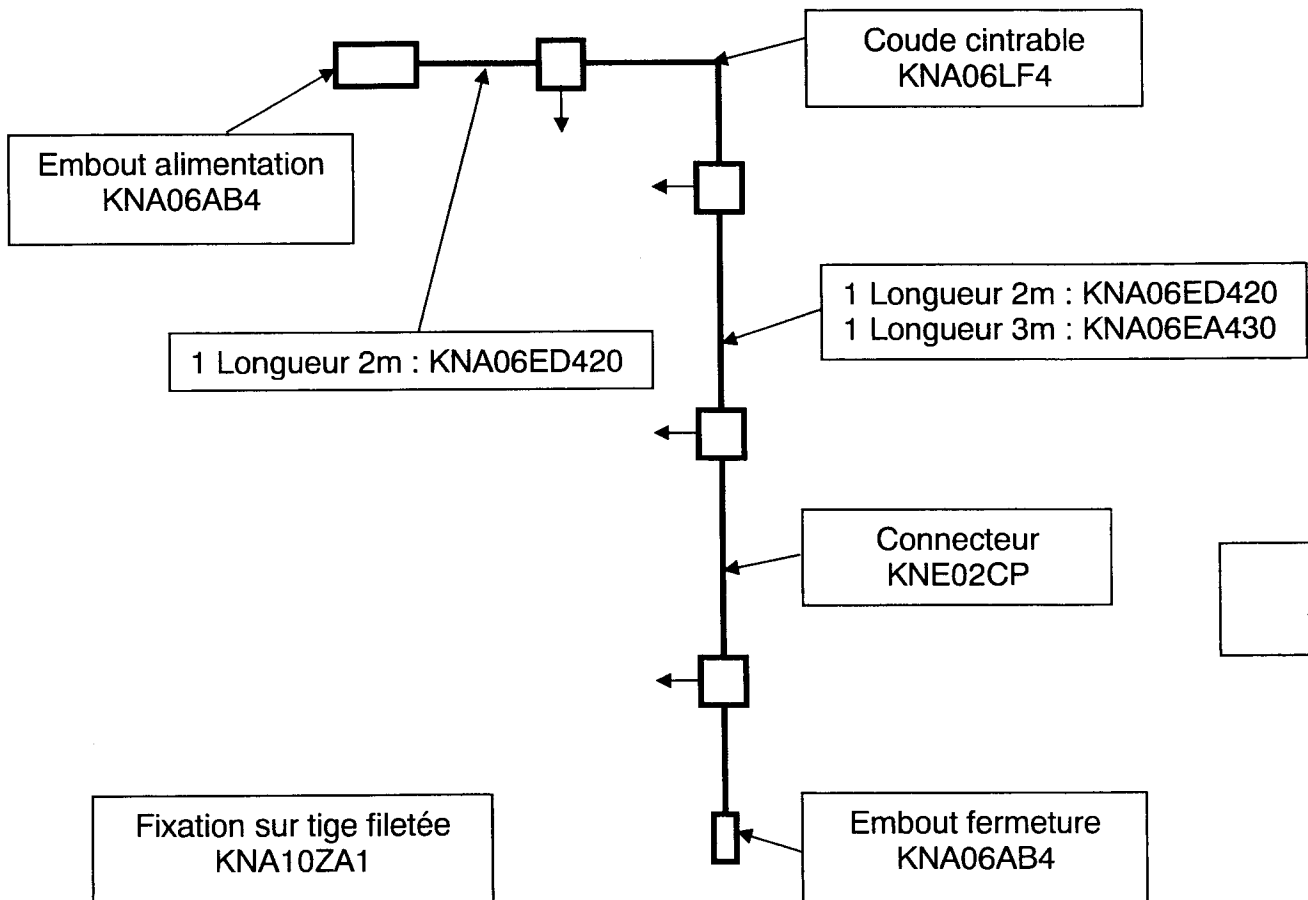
Coude cintrable
KNA06LF4

Embout alimentation
KNA06AB4

1 Longueur 2m : KNA06ED420
1 Longueur 3m : KNA06EA430

1 Longueur 2m : KNA06ED420

Connecteur
KNE02CP

Fixation sur tige filetée
KNA10ZA1

Embout fermeture
KNA06AB4